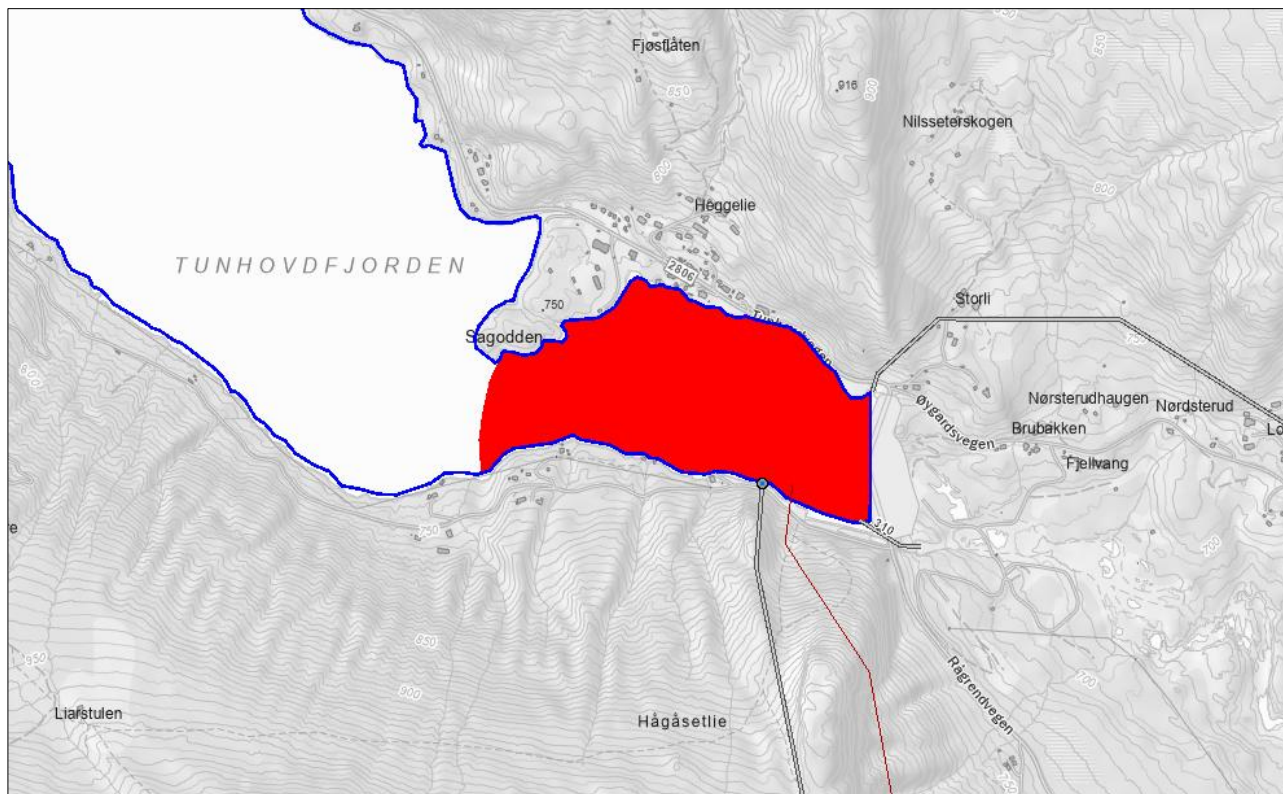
Fjøsflåten
850
916
850
Nilsseterskogen
800
800
Heggelie
TUNHOVDFJORDEN
2806
750
Storli
Sagodden
Tunhovd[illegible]
750
800
Nørsterudhaugen
Nørdsterud
Øygardsvegen
Brubakken
Lo
Fjellvang
210
750
re
700
850
950
900
700
Rågrendvegen
Liarstulen
Hågåsetlie
700